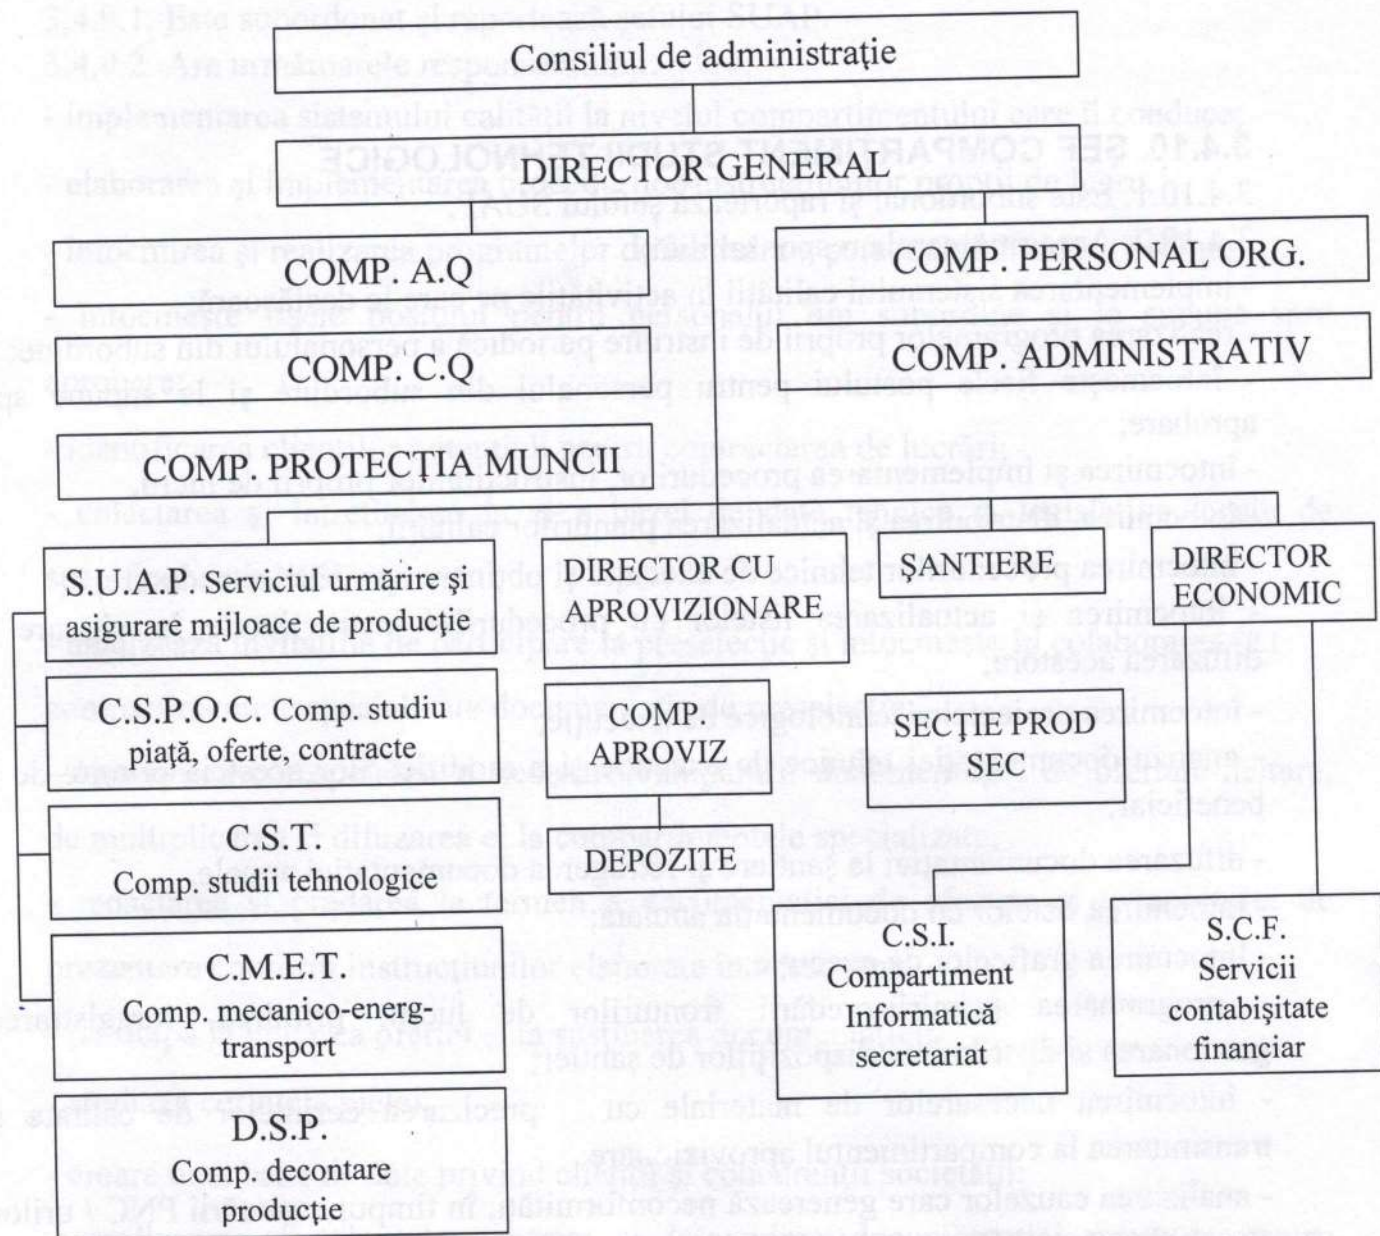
Consiliul de administrație

DIRECTOR GENERAL

COMP. A.Q

COMP. PERSONAL ORG.

COMP. C.Q

COMP. ADMINISTRATIV

COMP. PROTECȚIA MUNCII

S.U.A.P. Serviciul urmărire și asigurare mijloace de producție

DIRECTOR CU APROVIZIONARE

ȘANTIERE

DIRECTOR ECONOMIC

C.S.P.O.C. Comp. studiu piață, oferte, contracte

COMP. APROVIZ

SECȚIE PROD SEC

C.S.T. Comp. studii tehnologice

DEPOZITE

C.M.E.T. Comp. mecanico-energ-transport

C.S.I. Compartiment Informatică secretariat

S.C.F. Servicii contabișitate financiar

D.S.P. Comp. decontare producție